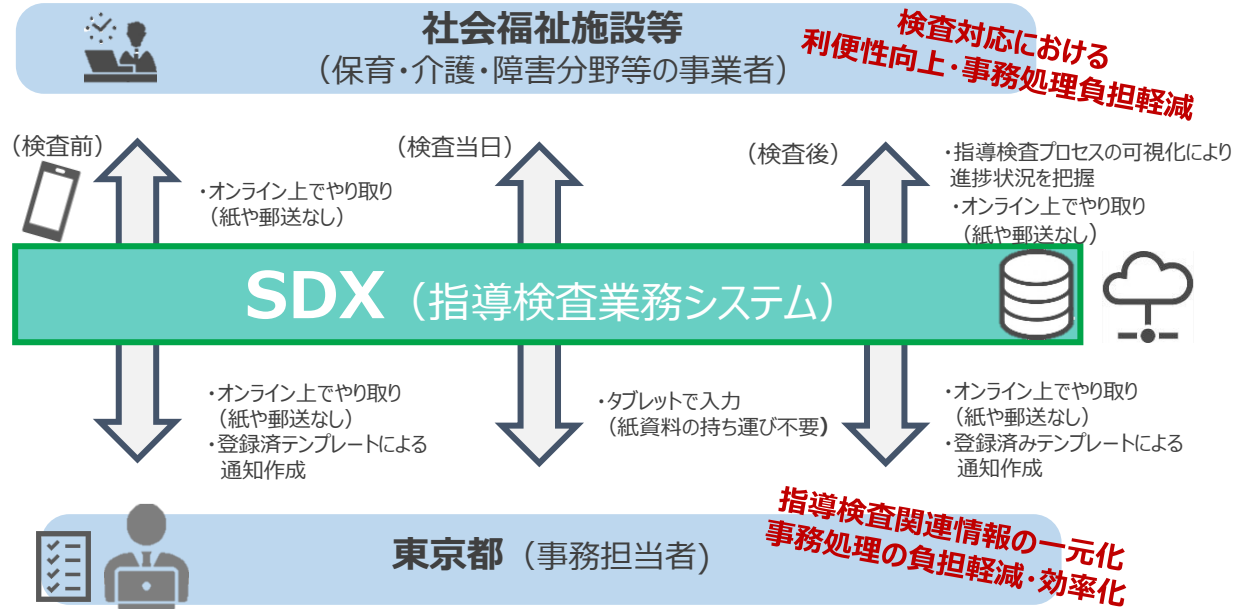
社会福祉施設等
（保育・介護・障害分野等の事業者）

検査対応における
利便性向上・事務処理負担軽減

（検査前）

・オンライン上でやり取り
（紙や郵送なし）

（検査当日）

（検査後）

・指導検査プロセスの可視化により
進捗状況を把握
・オンライン上でやり取り
（紙や郵送なし）

SDX（指導検査業務システム）

・オンライン上でやり取り
（紙や郵送なし）
・登録済テンプレートによる
通知作成

・タブレットで入力
（紙資料の持ち運び不要）

・オンライン上でやり取り
（紙や郵送なし）
・登録済みテンプレートによる
通知作成

指導検査関連情報の一元化
事務処理の負担軽減・効率化

東京都（事務担当者）